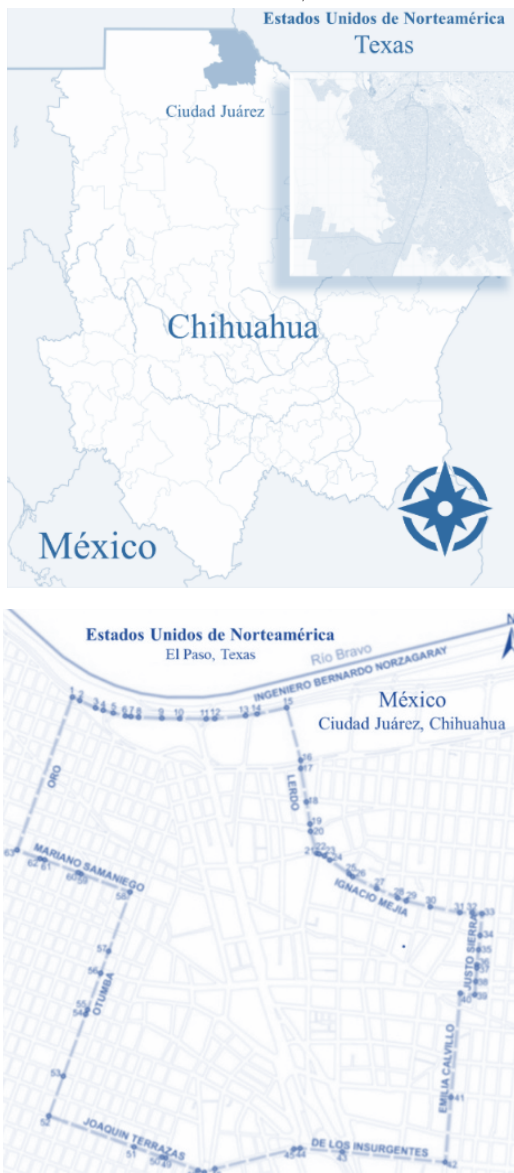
Estados Unidos de Norteamérica
Texas

Ciudad Juárez

Chihuahua

México

Estados Unidos de Norteamérica
El Paso, Texas

Río Bravo

INGENIERO BERNARDO NORZAGARAY

México
Ciudad Juárez, Chihuahua

1 2 3 4 5 6 7 8 9 10 11 12 13 14 15

ORO

16 17 18 19 20 21 22 23 24

LERDO

25 26 27 28 29 30 31 32 33

IGNACIO MEJIA

34 35 36 37 38 39 40

JUSTO SIERRA

EMILIA CALVILLO

41

63 62 61 60 59 58

MARIANO SAMANIEGO

57 56 55 54

OTUMBA

53 52

JOAQUIN TERRAZAS

51 50 49

45 44

DE LOS INSURGENTES

43 42